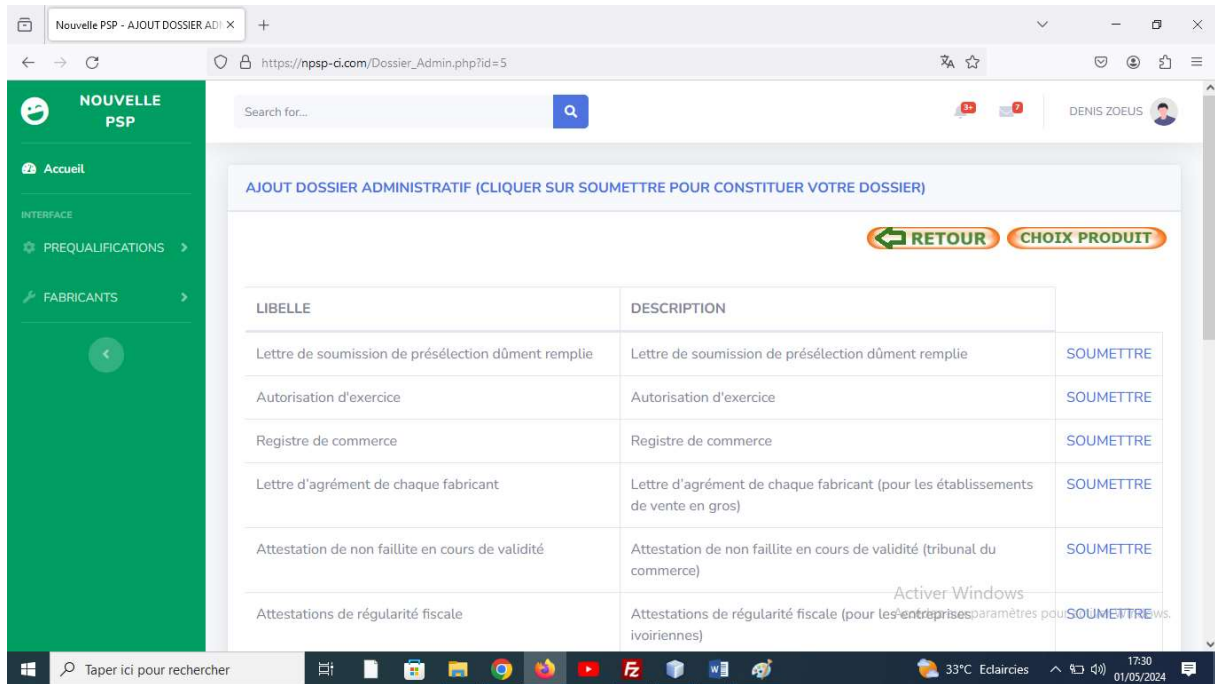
Nouvelle PSP - AJOUT DOSSIER ADI ×

https://npsp-ci.com/Dossier_Admin.php?id=5

NOUVELLE PSP

Search for...

3+ 7

DENIS ZOEUS

Accueil

INTERFACE

PREQUALIFICATIONS >

FABRICANTS >

AJOUT DOSSIER ADMINISTRATIF (CLIQUER SUR SOUMETTRE POUR CONSTITUER VOTRE DOSSIER)

RETOUR CHOIX PRODUIT

| LIBELLE | DESCRIPTION | |
|---|---|---|
| Lettre de soumission de présélection dûment remplie | Lettre de soumission de présélection dûment remplie | SOUMETTRE |
| Autorisation d'exercice | Autorisation d'exercice | SOUMETTRE |
| Registre de commerce | Registre de commerce | SOUMETTRE |
| Lettre d'agrément de chaque fabricant | Lettre d'agrément de chaque fabricant (pour les établissements de vente en gros) | SOUMETTRE |
| Attestation de non faillite en cours de validité | Attestation de non faillite en cours de validité (tribunal du commerce) | SOUMETTRE |
| Attestations de régularité fiscale | Attestations de régularité fiscale (pour les entreprises ivoiriennes) | SOUMETTRE |

Activer Windows
Accédez aux paramètres pour activer Windows.

Taper ici pour rechercher

33°C Eclaircies

17:30
01/05/2024